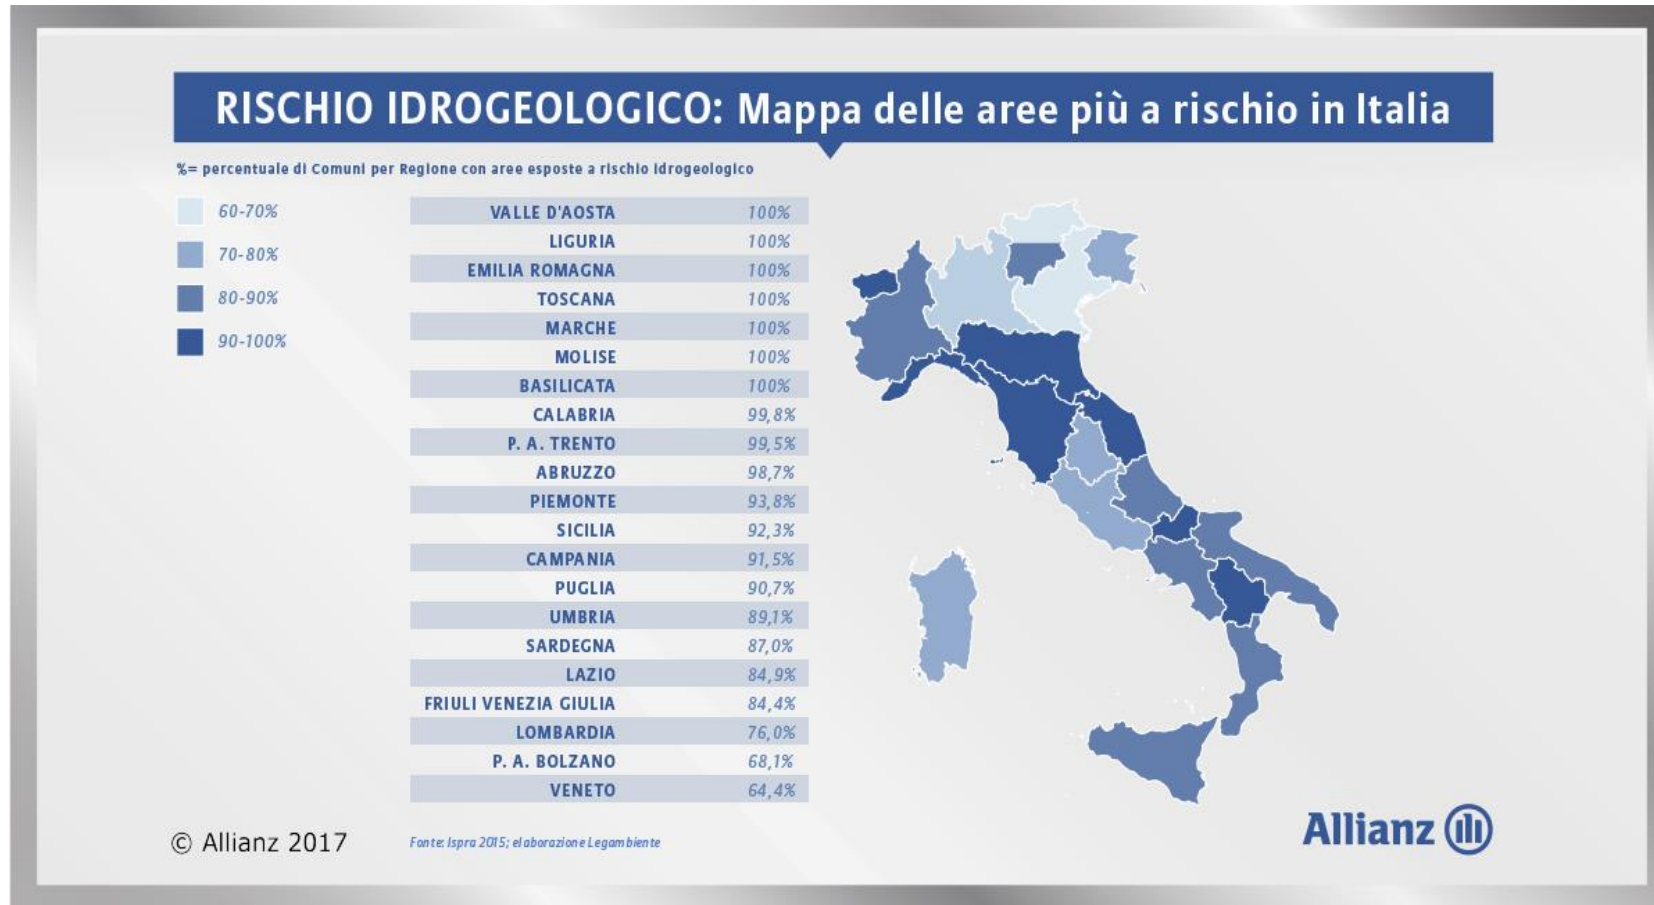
RISCHIO IDROGEOLOGICO: Mappa delle aree più a rischio in Italia

%= percentuale di Comuni per Regione con aree esposte a rischio idrogeologico

60-70%
70-80%
80-90%
90-100%

| | |
|---|---|
| VALLE D'AOSTA | 100% |
| LIGURIA | 100% |
| EMILIA ROMAGNA | 100% |
| TOSCANA | 100% |
| MARCHE | 100% |
| MOLISE | 100% |
| BASILICATA | 100% |
| CALABRIA | 99,8% |
| P. A. TRENTO | 99,5% |
| ABRUZZO | 98,7% |
| PIEMONTE | 93,8% |
| SICILIA | 92,3% |
| CAMPANIA | 91,5% |
| PUGLIA | 90,7% |
| UMBRIA | 89,1% |
| SARDEGNA | 87,0% |
| LAZIO | 84,9% |
| FRIULI VENEZIA GIULIA | 84,4% |
| LOMBARDIA | 76,0% |
| P. A. BOLZANO | 68,1% |
| VENETO | 64,4% |

© Allianz 2017

Fonte: Ispra 2015; elaborazione Legambiente

Allianz